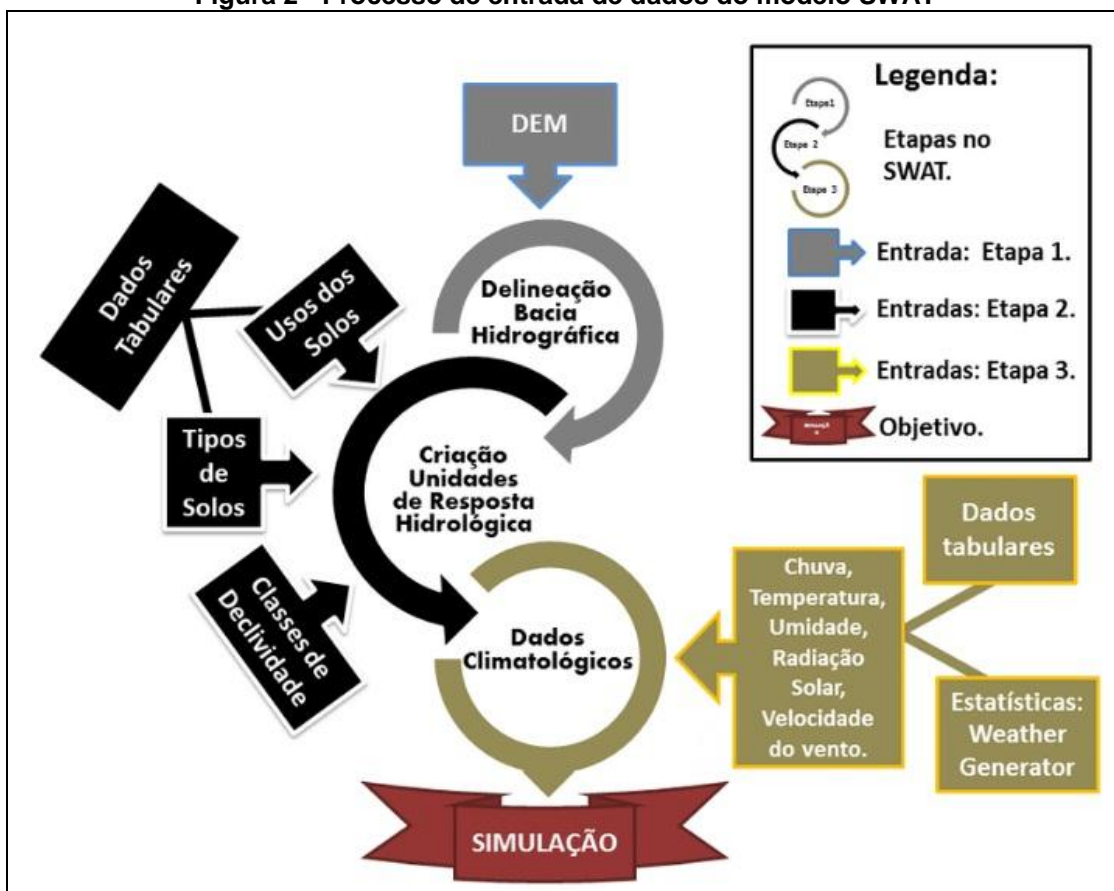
Figura 2 - Processo de entrada de dados do modelo SWAT

Legenda:

Etape1
Etape 2
Etape 3

Etapas no SWAT.

Entrada: Etapa 1.

Entradas: Etapa 2.

Entradas: Etapa 3.

Objetivo.

DEM

Dados Tabulares

Usos dos Solos

Delineação Bacia Hidrográfica

Tipos de Solos

Criação Unidades de Resposta Hidrológica

Classes de Declividade

Dados Climatológicos

Dados tabulares

Chuva, Temperatura, Umidade, Radiação Solar, Velocidade do vento.

Estatísticas: Weather Generator

SIMULAÇÃO